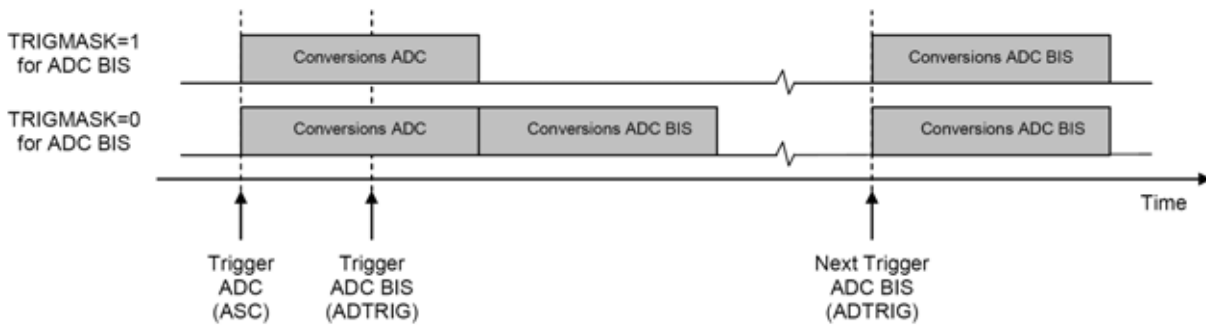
TRIGMASK=1
for ADC BIS

Conversions ADC

Conversions ADC BIS

TRIGMASK=0
for ADC BIS

Conversions ADC

Conversions ADC BIS

Conversions ADC BIS

Time

Trigger
ADC
(ASC)

Trigger
ADC BIS
(ADTRIG)

Next Trigger
ADC BIS
(ADTRIG)